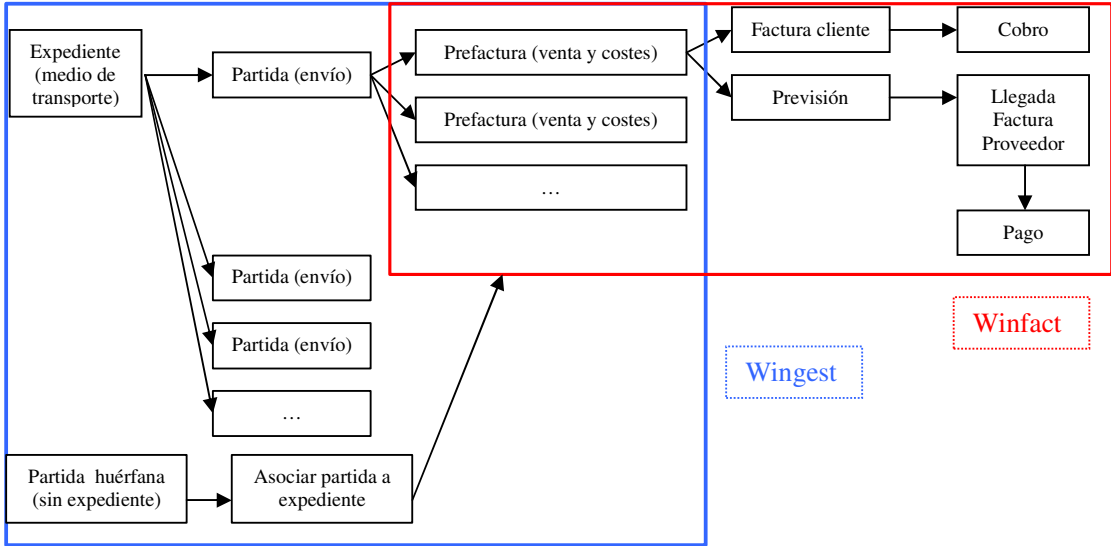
Expediente (medio de transporte)

Partida (envío)

Prefactura (venta y costes)

Prefactura (venta y costes)

…

Factura cliente

Cobro

Previsión

Llegada Factura Proveedor

Pago

Partida (envío)

Partida (envío)

…

Partida huérfana (sin expediente)

Asociar partida a expediente

Winfact

Wingest